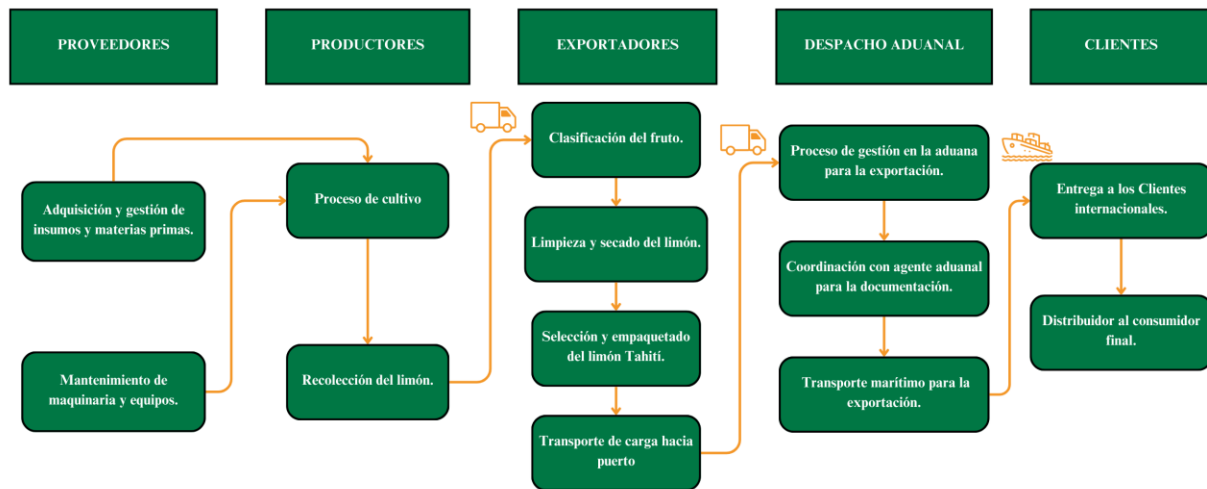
PROVEEDORES

PRODUCTORES

EXPORTADORES

DESPACHO ADUANAL

CLIENTES

Adquisición y gestión de insumos y materias primas.

Mantenimiento de maquinaria y equipos.

Proceso de cultivo

Recolección del limón.

Clasificación del fruto.

Limpieza y secado del limón.

Selección y empaquetado del limón Tahití.

Transporte de carga hacia puerto

Proceso de gestión en la aduana para la exportación.

Coordinación con agente aduanal para la documentación.

Transporte marítimo para la exportación.

Entrega a los Clientes internacionales.

Distribuidor al consumidor final.